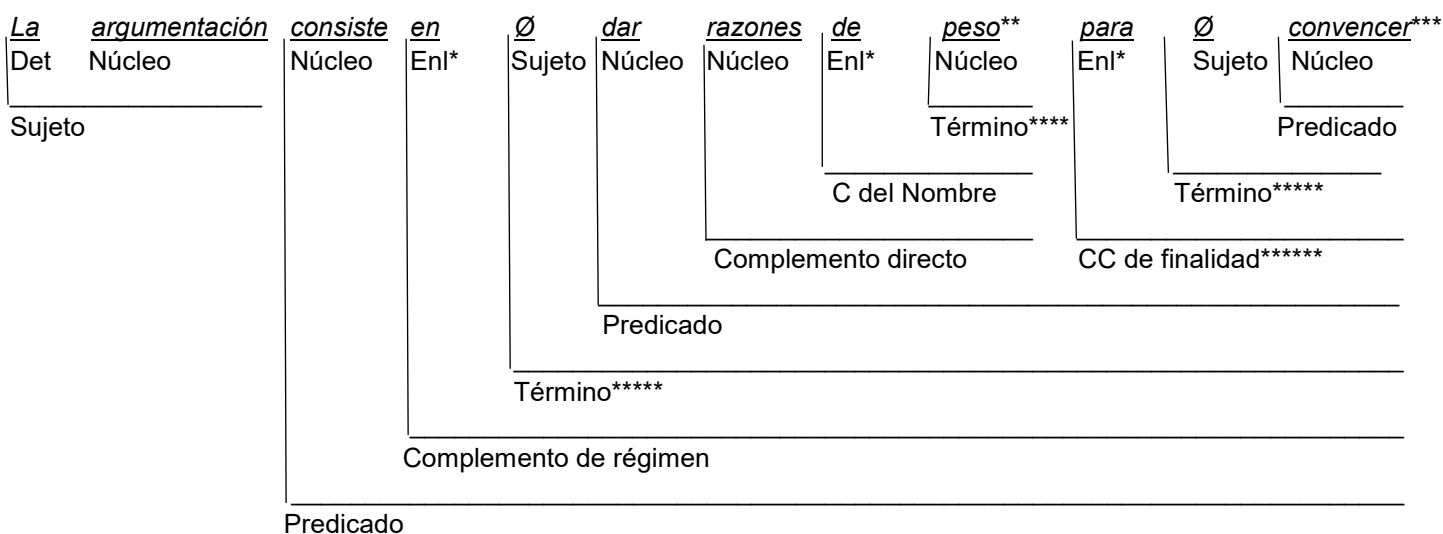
La argumentación consiste en Ø dar razones de peso** para Ø convencer***

Det Núcleo | Núcleo | Enl* | Sujeto | Núcleo | Núcleo | Enl* | Núcleo | Enl* | Sujeto | Núcleo

Sujeto

Término****

Predicado

C del Nombre

Término*****

Complemento directo

CC de finalidad******

Predicado

Término*****

Complemento de régimen

Predicado